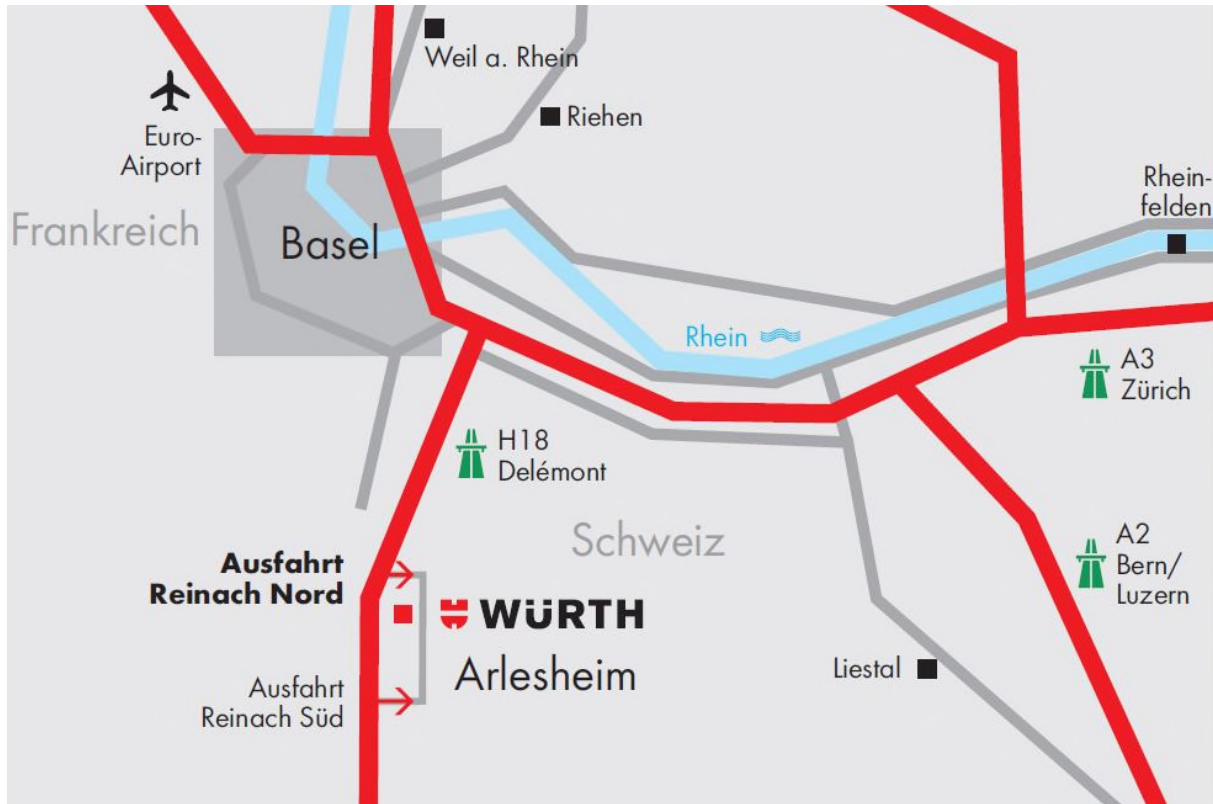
Weil a. Rhein

Riehen

Euro-Airport

Frankreich

Basel

Rheinfelden

Rhein

A3 Zürich

H18 Delémont

Schweiz

A2 Bern/ Luzern

**Ausfahrt Reinach Nord**

WÜRTH

Arlesheim

Liestal

Ausfahrt Reinach Süd